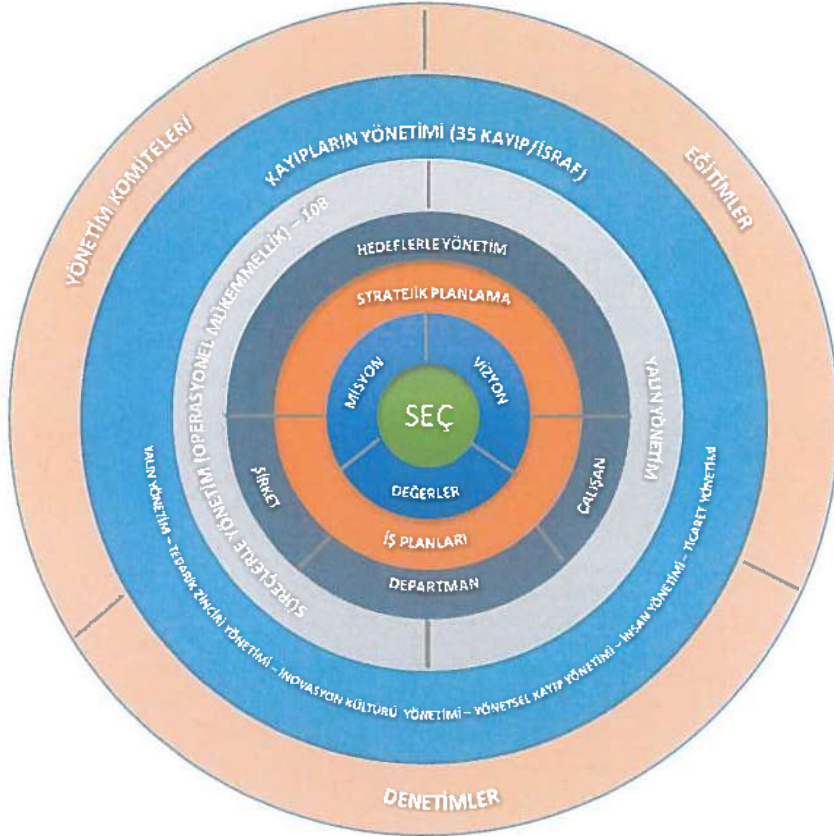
YÖNETİM KOMİTELERİ

EĞİTİMLER

DENETİMLER

KAYIPLARIN YÖNETİMİ (35 KAYIP/İSRAF)

SÜREÇLERLE YÖNETİM (OPERASYONEL MÜKEMMELLİK) – 108

YALIN YÖNETİM

HEDEFLERLE YÖNETİM

ŞİRKET

ÇALIŞAN

DEPARTMAN

STRATEJİK PLANLAMA

İŞ PLANLARI

MİSYON

VİZYON

DEĞERLER

SEÇ

YALIN YÖNETİM – TEDARİK ZİNCİRİ YÖNETİMİ – İNOVASYON KÜLTÜRÜ YÖNETİMİ – YÖNETSEL KAYIP YÖNETİMİ – İNSAN YÖNETİMİ – TİCARET YÖNETİMİ